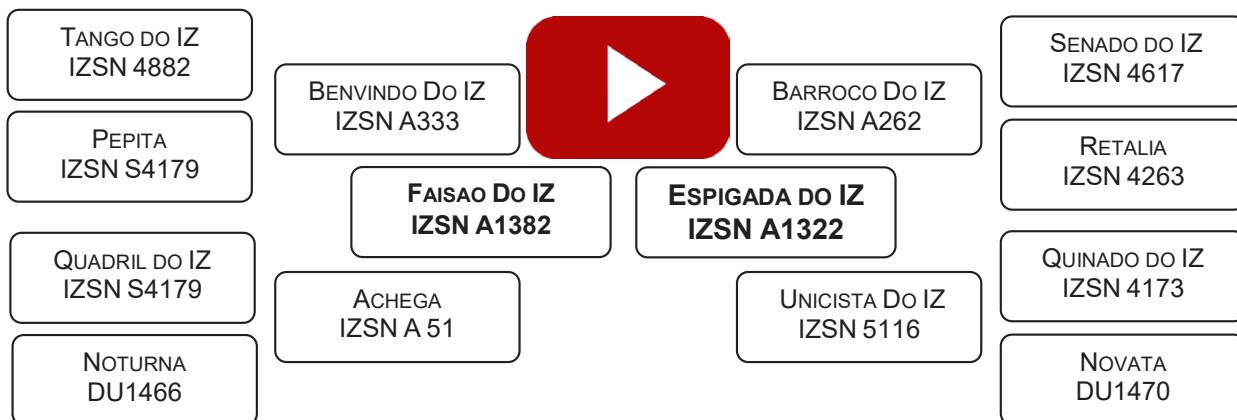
TANGO DO IZ
IZSN 4882

PEPITA
IZSN S4179

QUADRIL DO IZ
IZSN S4179

NOTURNA
DU1466

BENVINDO DO IZ
IZSN A333

FAISAO DO IZ
IZSN A1382

ACHEGA
IZSN A 51

ESPIGADA DO IZ
IZSN A1322

BARROCO DO IZ
IZSN A262

UNICISTA DO IZ
IZSN 5116

SENADO DO IZ
IZSN 4617

RETALIA
IZSN 4263

QUINADO DO IZ
IZSN 4173

NOVATA
DU1470